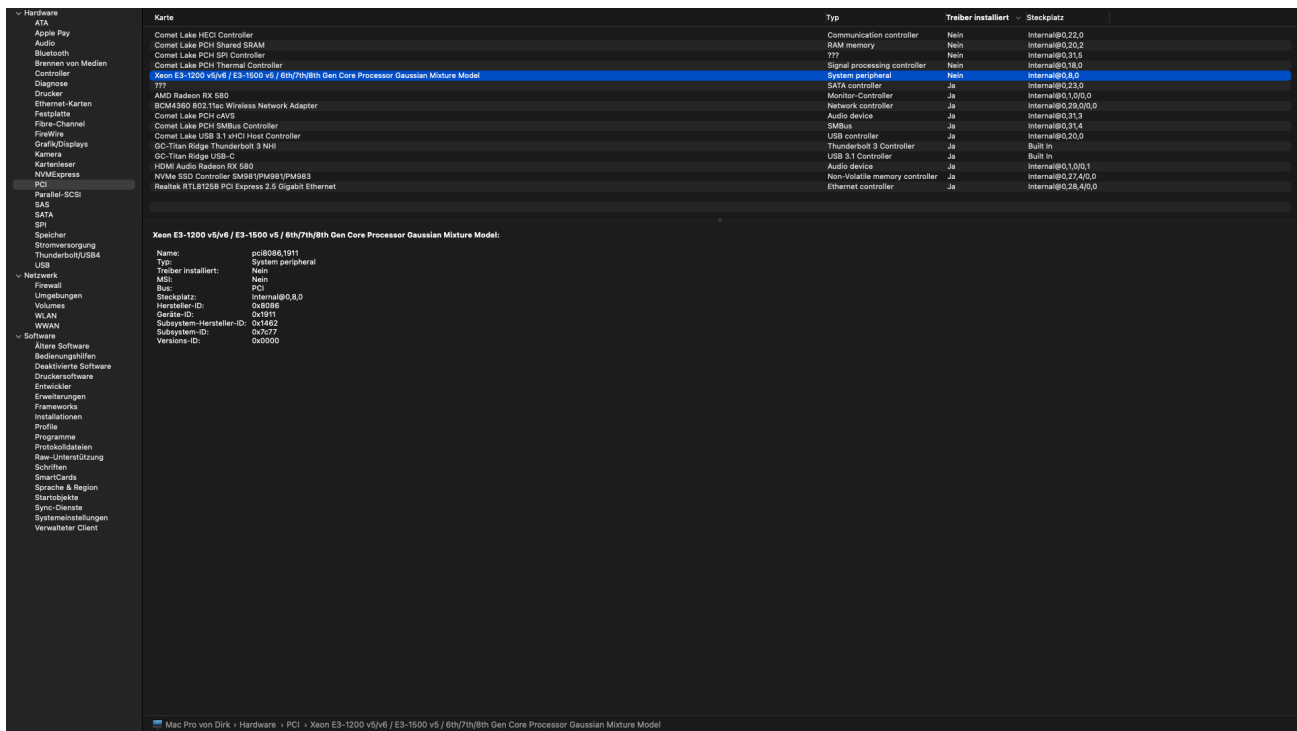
Hardware
ATA
Apple Pay
Audio
Bluetooth
Brennen von Medien
Controller
Diagnose
Drucker
Ethernet-Karten
Festplatte
Fibre-Channel
FireWire
Grafik/Displays
Kamera
Kartenleser
NVMExpress
PCI
Parallel-SCSI
SAS
SATA
SPI
Speicher
Stromversorgung
Thunderbolt/USB4
USB
Netzwerk
Firewall
Umgebungen
Volumes
WLAN
WWAN
Software
Ältere Software
Bedienungshilfen
Deaktivierte Software
Druckersoftware
Entwickler
Erweiterungen
Frameworks
Installationen
Profile
Programme
Protokolldateien
Raw-Unterstützung
Schriften
SmartCards
Sprache & Region
Startobjekte
Sync-Dienste
Systemeinstellungen
Verwalteter Client

| Karte | Typ | Treiber installiert | Steckplatz |
|---|---|---|---|
| Comet Lake HECI Controller | Communication controller | Nein | Internal@0,22,0 |
| Comet Lake PCH Shared SRAM | RAM memory | Nein | Internal@0,20,2 |
| Comet Lake PCH SPI Controller | ??? | Nein | Internal@0,31,5 |
| Comet Lake PCH Thermal Controller | Signal processing controller | Nein | Internal@0,18,0 |
| Xeon E3-1200 v5/v6 / E3-1500 v5 / 6th/7th/8th Gen Core Processor Gaussian Mixture Model | System peripheral | Nein | Internal@0,8,0 |
| ??? | SATA controller | Ja | Internal@0,23,0 |
| AMD Radeon RX 580 | Monitor-Controller | Ja | Internal@0,1,0/0,0 |
| BCM4360 802.11ac Wireless Network Adapter | Network controller | Ja | Internal@0,29,0/0,0 |
| Comet Lake PCH cAVS | Audio device | Ja | Internal@0,31,3 |
| Comet Lake PCH SMBus Controller | SMBus | Ja | Internal@0,31,4 |
| Comet Lake USB 3.1 xHCI Host Controller | USB controller | Ja | Internal@0,20,0 |
| GC-Titan Ridge Thunderbolt 3 NHI | Thunderbolt 3 Controller | Ja | Built In |
| GC-Titan Ridge USB-C | USB 3.1 Controller | Ja | Built In |
| HDMI Audio Radeon RX 580 | Audio device | Ja | Internal@0,1,0/0,1 |
| NVMe SSD Controller SM981/PM981/PM983 | Non-Volatile memory controller | Ja | Internal@0,27,4/0,0 |
| Realtek RTL8125B PCI Express 2.5 Gigabit Ethernet | Ethernet controller | Ja | Internal@0,28,4/0,0 |

Xeon E3-1200 v5/v6 / E3-1500 v5 / 6th/7th/8th Gen Core Processor Gaussian Mixture Model:

Name: pci8086,1911
Typ: System peripheral
Treiber installiert: Nein
MSI: Nein
Bus: PCI
Steckplatz: Internal@0,8,0
Hersteller-ID: 0x8086
Geräte-ID: 0x1911
Subsystem-Hersteller-ID: 0x1462
Subsystem-ID: 0x7c77
Versions-ID: 0x0000

Mac Pro von Dirk › Hardware › PCI › Xeon E3-1200 v5/v6 / E3-1500 v5 / 6th/7th/8th Gen Core Processor Gaussian Mixture Model